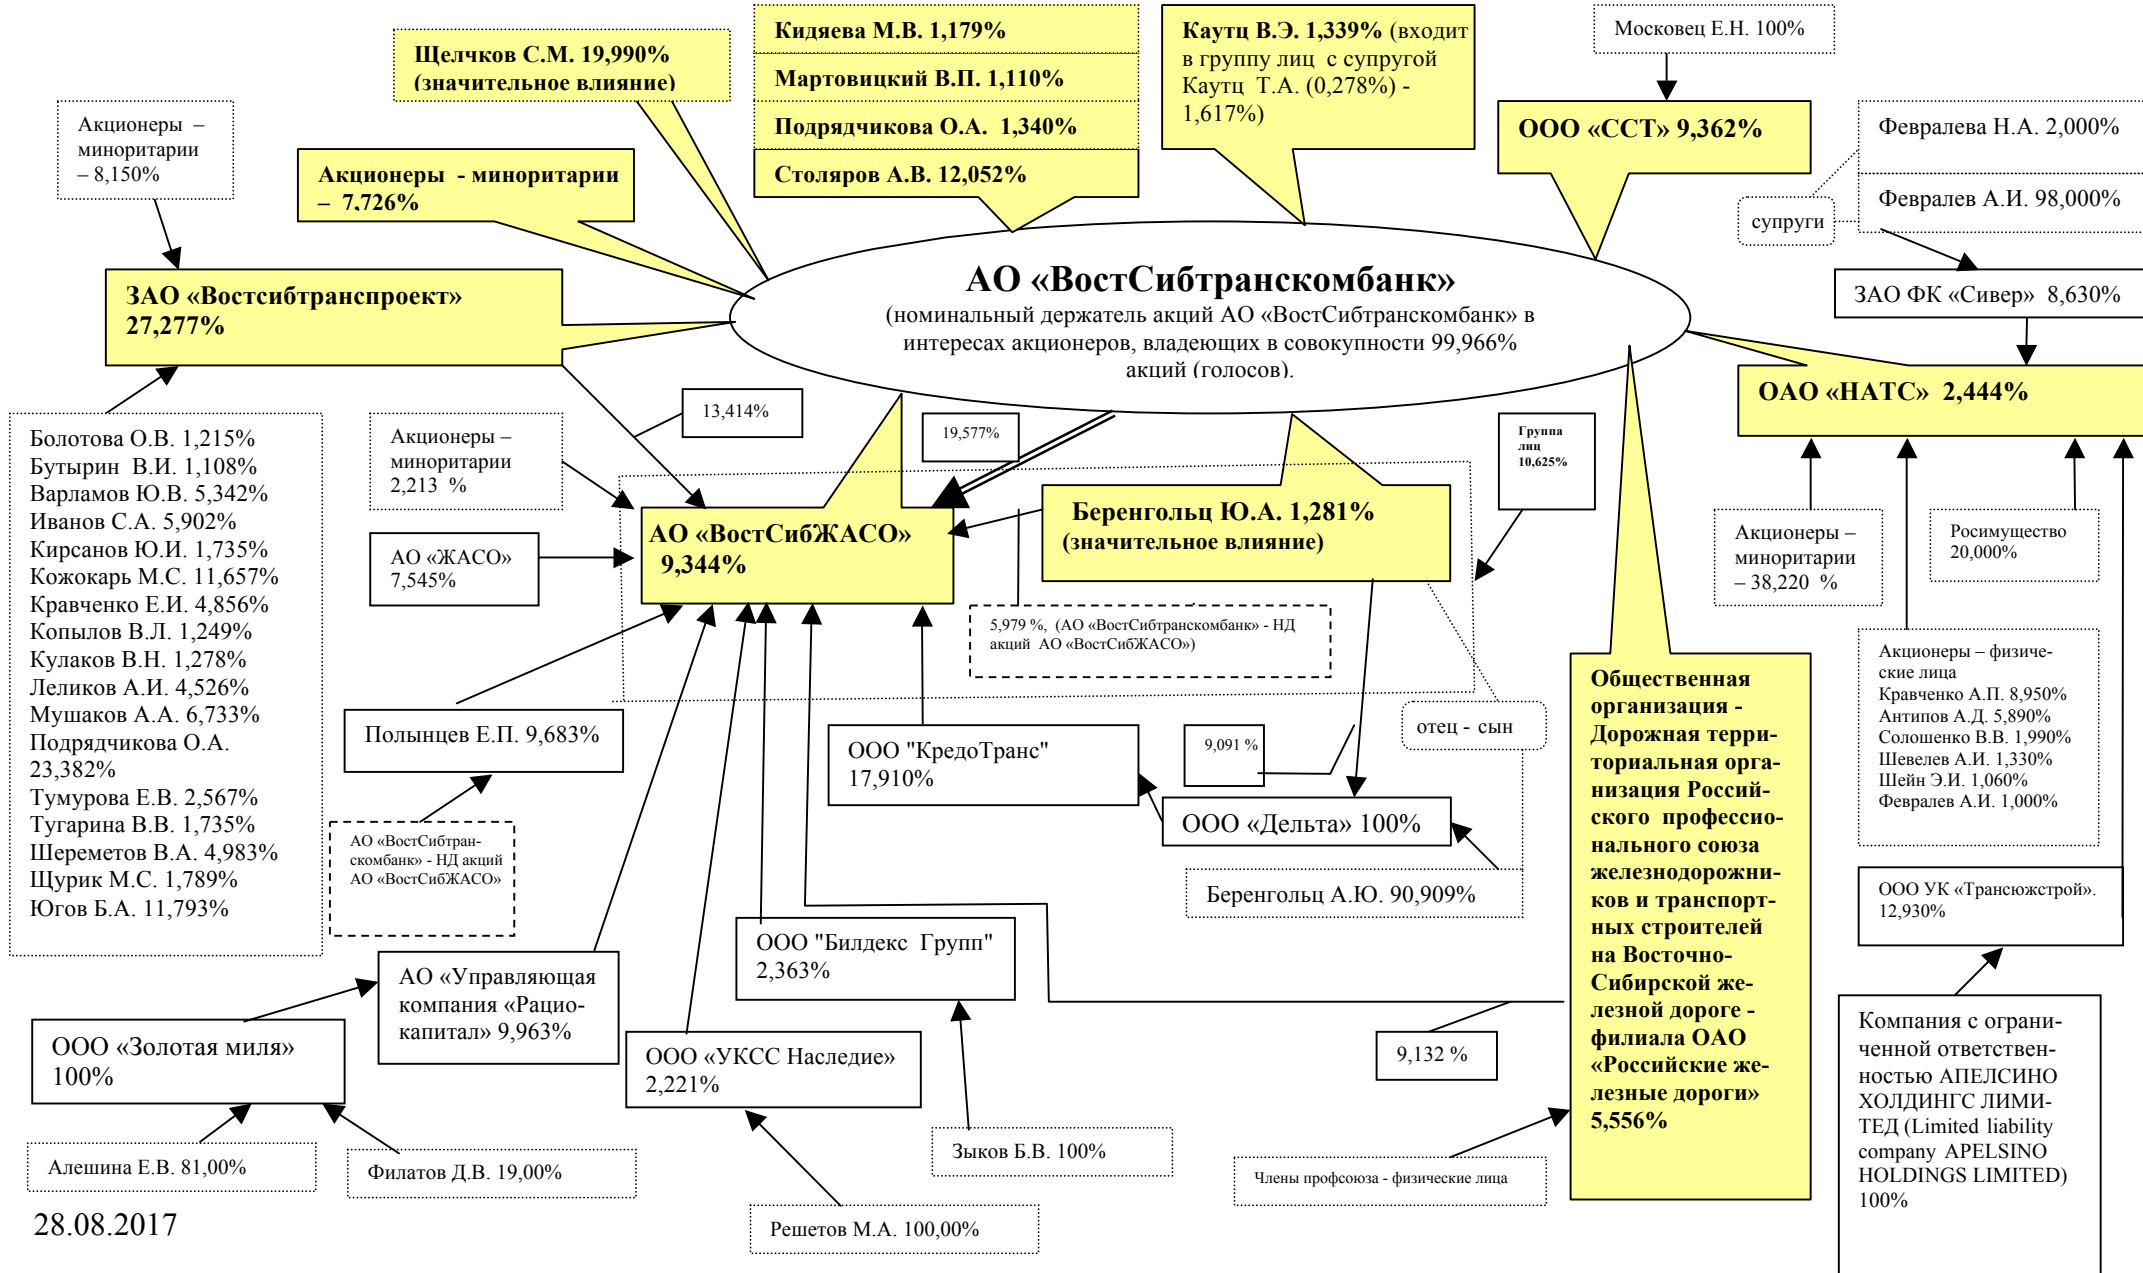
Щелчков С.М. 19,990% (значительное влияние)

Кидяева М.В. 1,179%

Мартовицкий В.П. 1,110%

Подрядчикова О.А. 1,340%

Столяров А.В. 12,052%

Каутц В.Э. 1,339% (входит в группу лиц с супругой Каутц Т.А. (0,278%) - 1,617%)

Московец Е.Н. 100%

ООО «ССТ» 9,362%

Февралева Н.А. 2,000%

Февралев А.И. 98,000%

супруги

Акционеры – миноритарии – 8,150%

Акционеры - миноритарии – 7,726%

ЗАО «Востсибтранспроект» 27,277%

АО «ВостСибтранскомбанк»
(номинальный держатель акций АО «ВостСибтранскомбанк» в интересах акционеров, владеющих в совокупности 99,966% акций (голосов).

ЗАО ФК «Сивер» 8,630%

ОАО «НАТС» 2,444%

13,414%

19,577%

Группа лиц 10,625%

Акционеры – миноритарии 2,213 %

Болотова О.В. 1,215%
Бутырин В.И. 1,108%
Варламов Ю.В. 5,342%
Иванов С.А. 5,902%
Кирсанов Ю.И. 1,735%
Кожокарь М.С. 11,657%
Кравченко Е.И. 4,856%
Копылов В.Л. 1,249%
Кулаков В.Н. 1,278%
Леликов А.И. 4,526%
Мушаков А.А. 6,733%
Подрядчикова О.А. 23,382%
Тумурова Е.В. 2,567%
Тугарина В.В. 1,735%
Шереметов В.А. 4,983%
Щурик М.С. 1,789%
Югов Б.А. 11,793%

АО «ЖАСО» 7,545%

АО «ВостСибЖАСО» 9,344%

Беренгольц Ю.А. 1,281% (значительное влияние)

Акционеры – миноритарии – 38,220 %

Росимущество 20,000%

5,979 %, (АО «ВостСибтранскомбанк» - НД акций АО «ВостСибЖАСО»)

Полынцев Е.П. 9,683%

ООО "КредоТранс" 17,910%

9,091 %

отец - сын

ООО «Дельта» 100%

Беренгольц А.Ю. 90,909%

Общественная организация - Дорожная территориальная организация Российского профессионального союза железнодорожников и транспортных строителей на Восточно-Сибирской железной дороге - филиала ОАО «Российские железные дороги» 5,556%

Акционеры – физические лица
Кравченко А.П. 8,950%
Антипов А.Д. 5,890%
Солошенко В.В. 1,990%
Шевелев А.И. 1,330%
Шейн Э.И. 1,060%
Февралев А.И. 1,000%

АО «ВостСибтранскомбанк» - НД акций АО «ВостСибЖАСО»

ООО УК «Трансюжстрой». 12,930%

ООО "Билдекс Групп" 2,363%

АО «Управляющая компания «Рациокапитал» 9,963%

ООО «Золотая миля» 100%

ООО «УКСС Наследие» 2,221%

9,132 %

Компания с ограниченной ответственностью АПЕЛСИНО ХОЛДИНГС ЛИМИТЕД (Limited liability company APELSINO HOLDINGS LIMITED) 100%

Зыков Б.В. 100%

Алешина Е.В. 81,00%

Филатов Д.В. 19,00%

Члены профсоюза - физические лица

28.08.2017

Решетов М.А. 100,00%